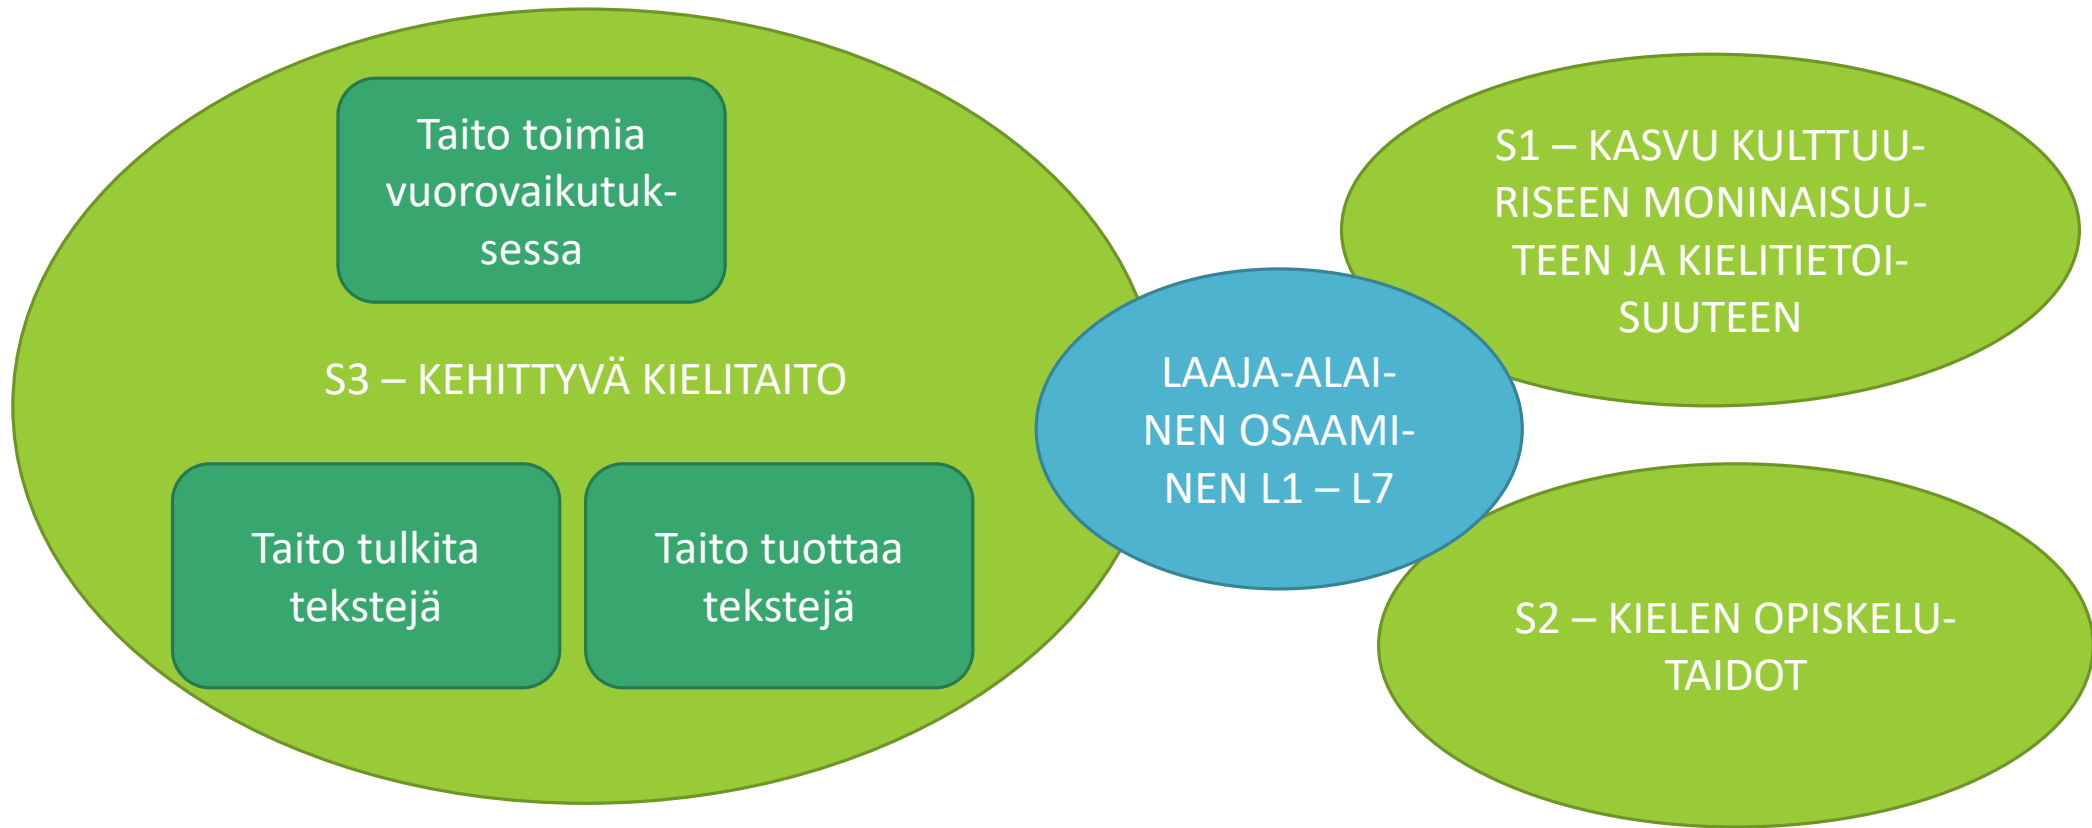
Taito toimia vuorovaikutuksessa

S3 – KEHITTYVÄ KIELITAITO

Taito tulkita tekstejä

Taito tuottaa tekstejä

LAAJA-ALAINEN OSAAMINEN L1 – L7

S1 – KASVU KULTTUURISEEN MONINAISUUTEEN JA KIELITIETOISUUTEEN

S2 – KIELEN OPISKELUTAIDOT